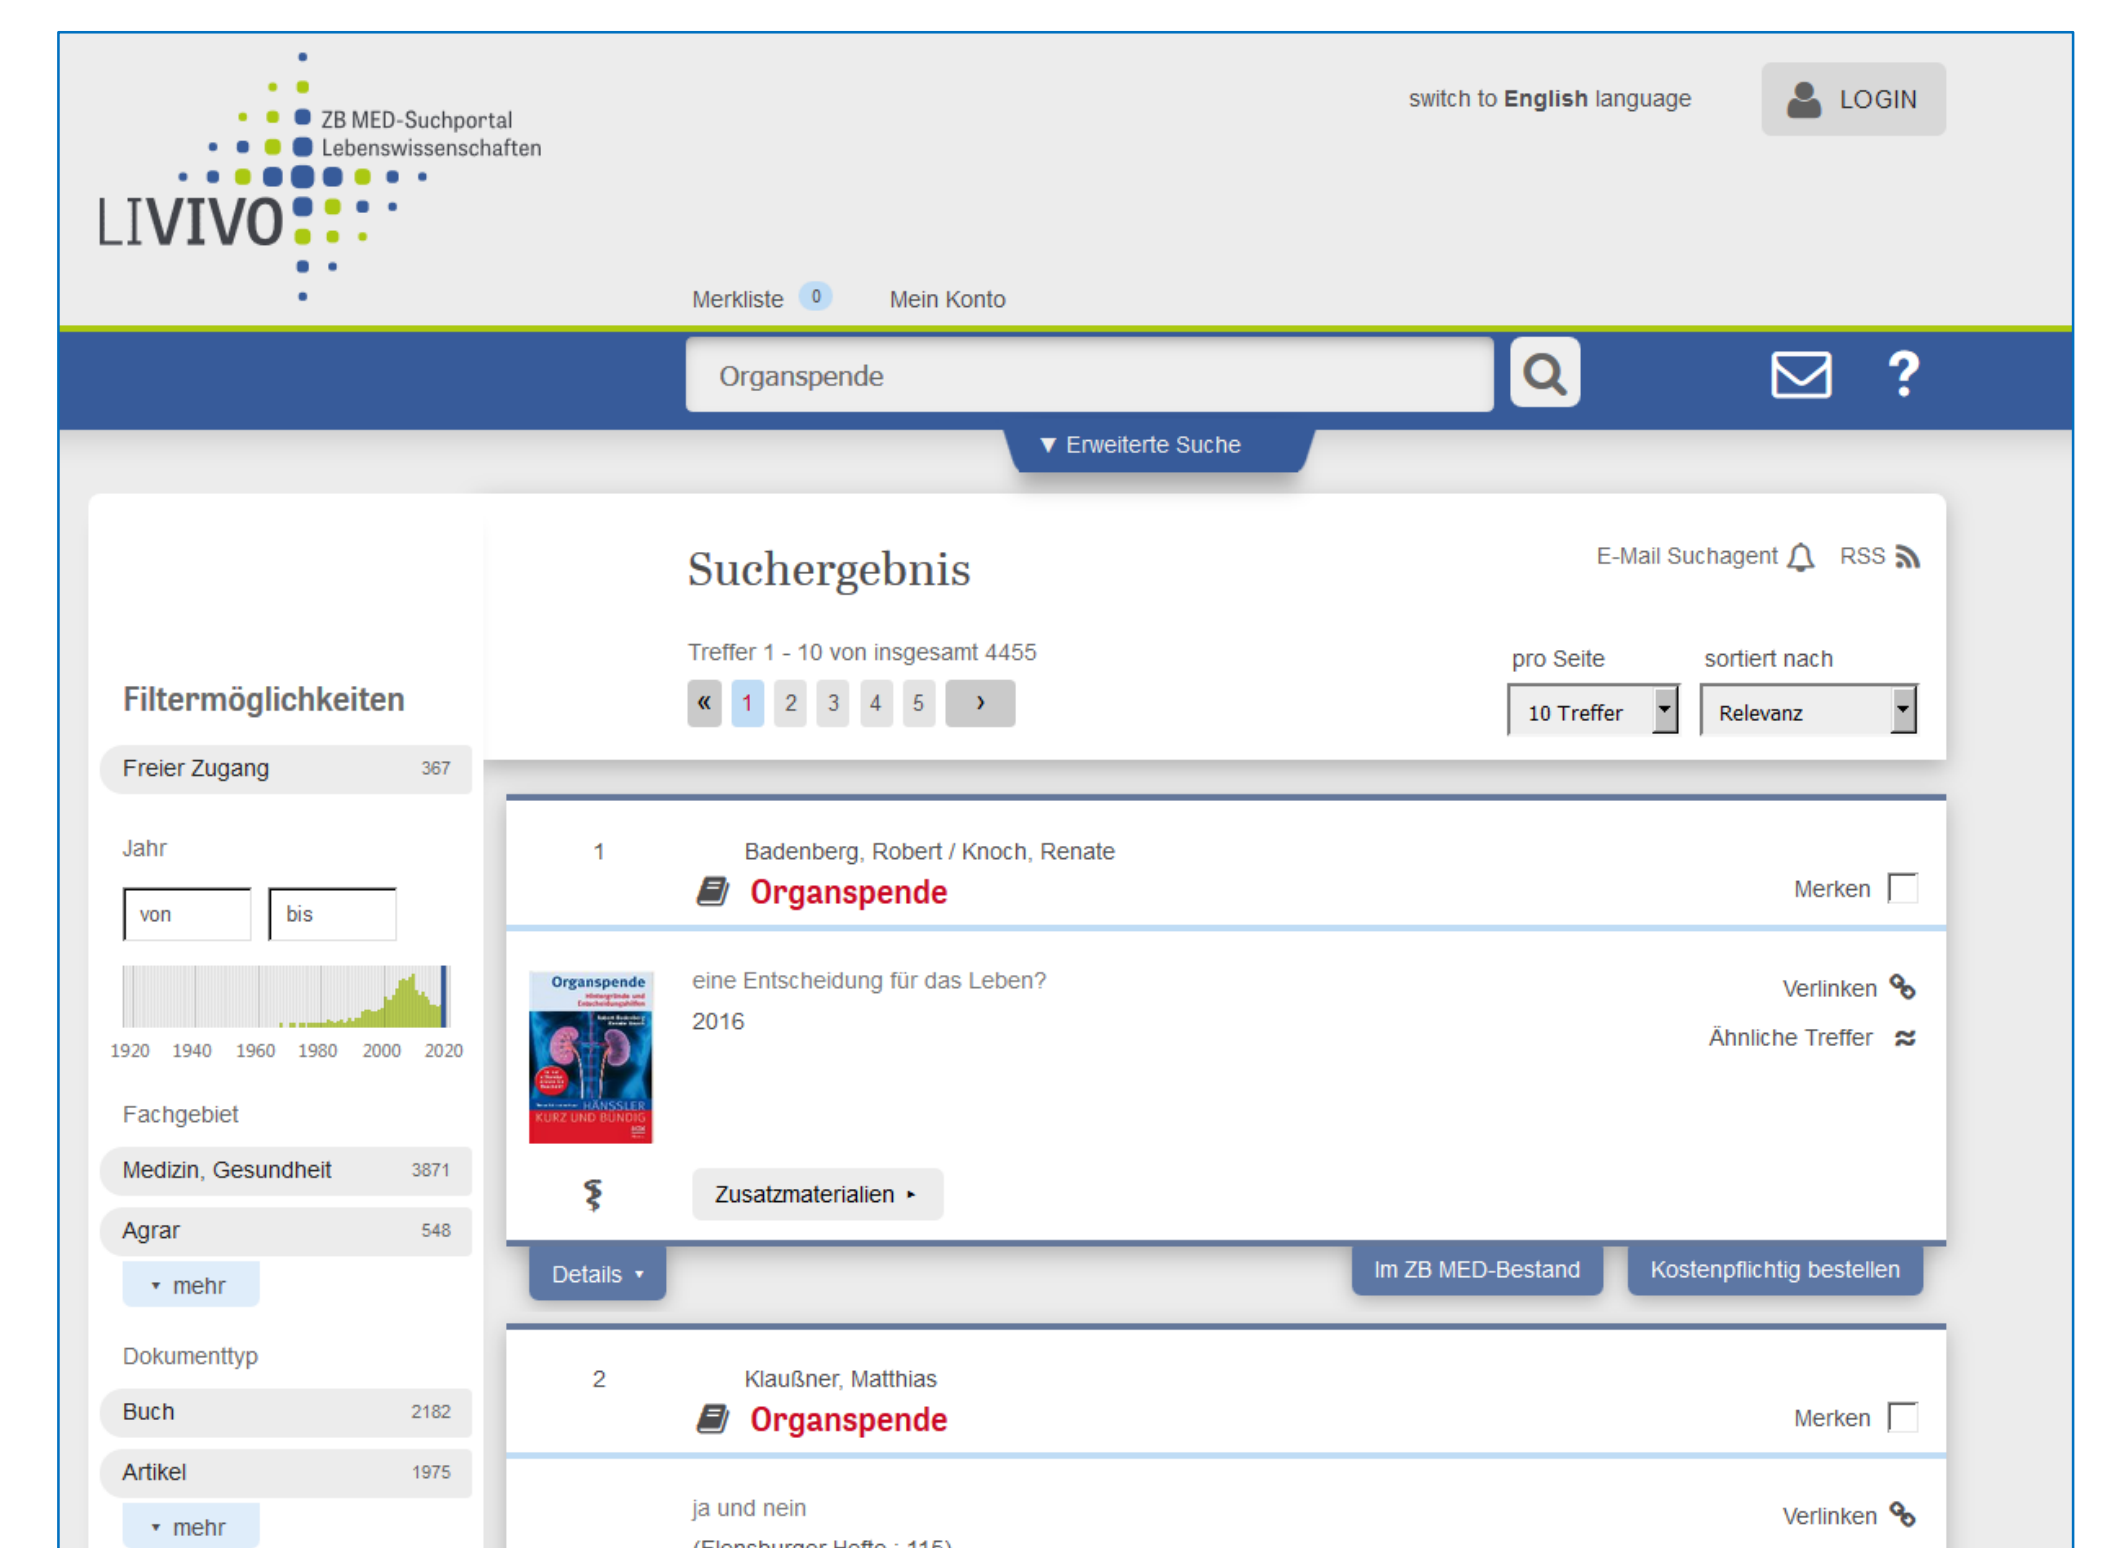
ZB MED-Suchportal Lebenswissenschaften
LIVIVO

switch to English language

LOGIN

Merkliste 0 Mein Konto

Organspende

▼ Erweiterte Suche

Filtermöglichkeiten

Freier Zugang 367

Jahr

von bis

1920 1940 1960 1980 2000 2020

Fachgebiet

Medizin, Gesundheit 3871

Agrar 548

mehr

Dokumenttyp

Buch 2182

Artikel 1975

mehr

Suchergebnis

E-Mail Suchagent RSS

Treffer 1 - 10 von insgesamt 4455

« 1 2 3 4 5 ›

pro Seite
10 Treffer

sortiert nach
Relevanz

1

Badenberg, Robert / Knoch, Renate

Organspende

Merken

Organspende

KURZ UND BÜNDIG

eine Entscheidung für das Leben?

2016

Verlinken

Ähnliche Treffer

Zusatzmaterialien ▸

Details ▾

Im ZB MED-Bestand

Kostenpflichtig bestellen

2

Klaußner, Matthias

Organspende

Merken

ja und nein

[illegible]

Verlinken